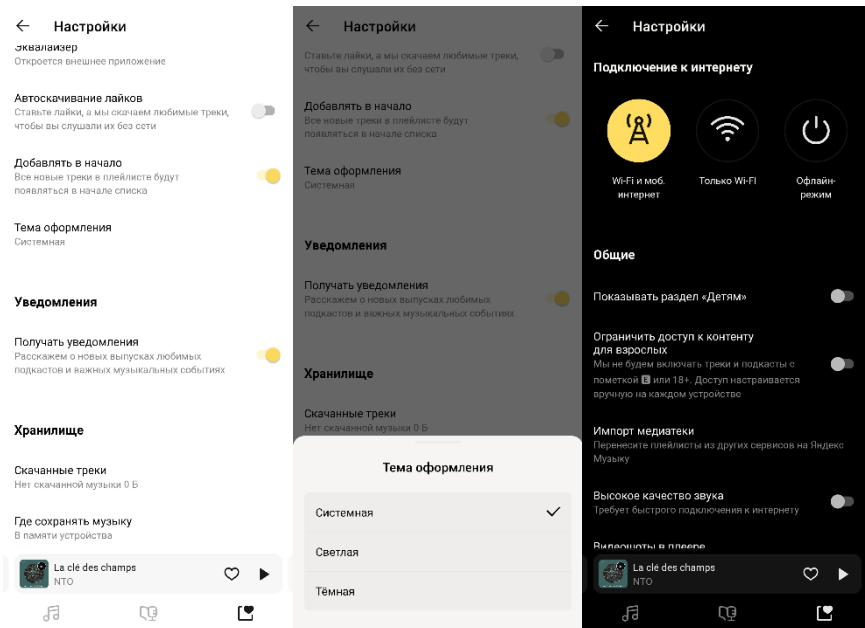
← Настройки

Эквалайзер
Откроется внешнее приложение

Автоскачивание лайков
Ставьте лайки, а мы скачаем любимые треки, чтобы вы слушали их без сети

Добавлять в начало
Все новые треки в плейлисте будут появляться в начале списка

Тема оформления
Системная

Уведомления

Получать уведомления
Расскажем о новых выпусках любимых подкастов и важных музыкальных событиях

Хранилище

Скачанные треки
Нет скачанной музыки 0 Б

Где сохранять музыку
В памяти устройства

La clé des champs
NTO

← Настройки

Ставьте лайки, а мы скачаем любимые треки, чтобы вы слушали их без сети

Добавлять в начало
Все новые треки в плейлисте будут появляться в начале списка

Тема оформления
Системная

Уведомления

Получать уведомления
Расскажем о новых выпусках любимых подкастов и важных музыкальных событиях

Хранилище

Скачанные треки
Нет скачанной музыки 0 Б

Тема оформления

Системная ✓

Светлая

Тёмная

← Настройки

Подключение к интернету

Wi-Fi и моб. интернет

Только Wi-Fi

Офлайн-режим

Общие

Показывать раздел «Детям»

Ограничить доступ к контенту для взрослых
Мы не будем включать треки и подкасты с пометкой E или 18+. Доступ настраивается вручную на каждом устройстве

Импорт медиатеки
Перенесите плейлисты из других сервисов на Яндекс Музыку

Высокое качество звука
Требует быстрого подключения к интернету

Видеошоты в плеере

La clé des champs
NTO